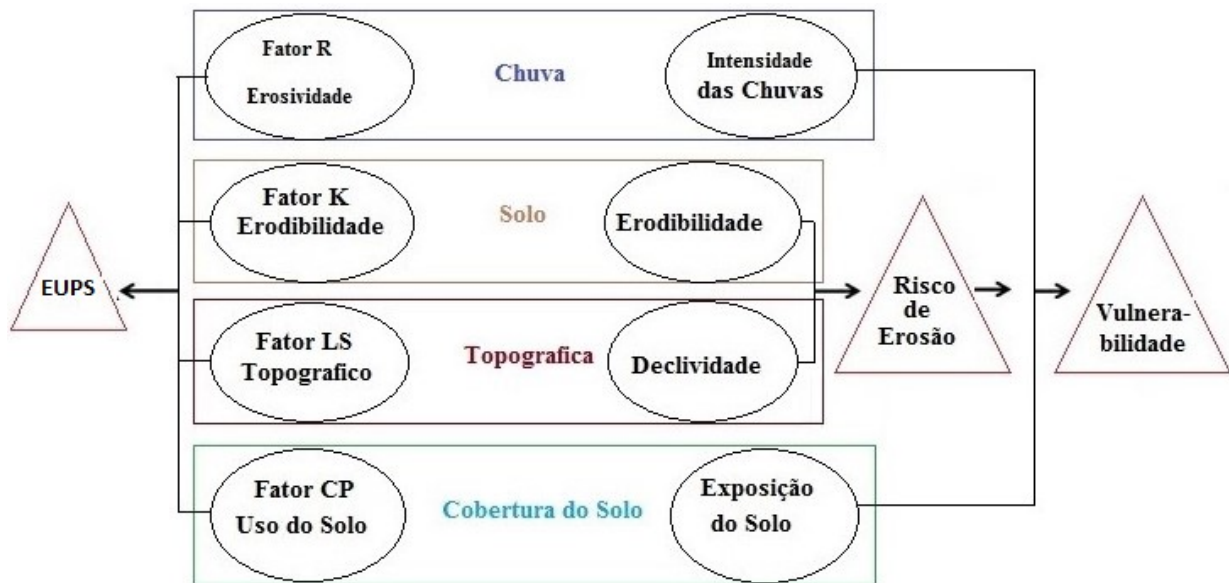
Fator R
Erosividade

Chuva

Intensidade das Chuvas

Fator K
Erodibilidade

Solo

Erodibilidade

EUPS

Risco de Erosão

Vulnerabilidade

Fator LS
Topografico

Topografica

Declividade

Fator CP
Uso do Solo

Cobertura do Solo

Exposição do Solo